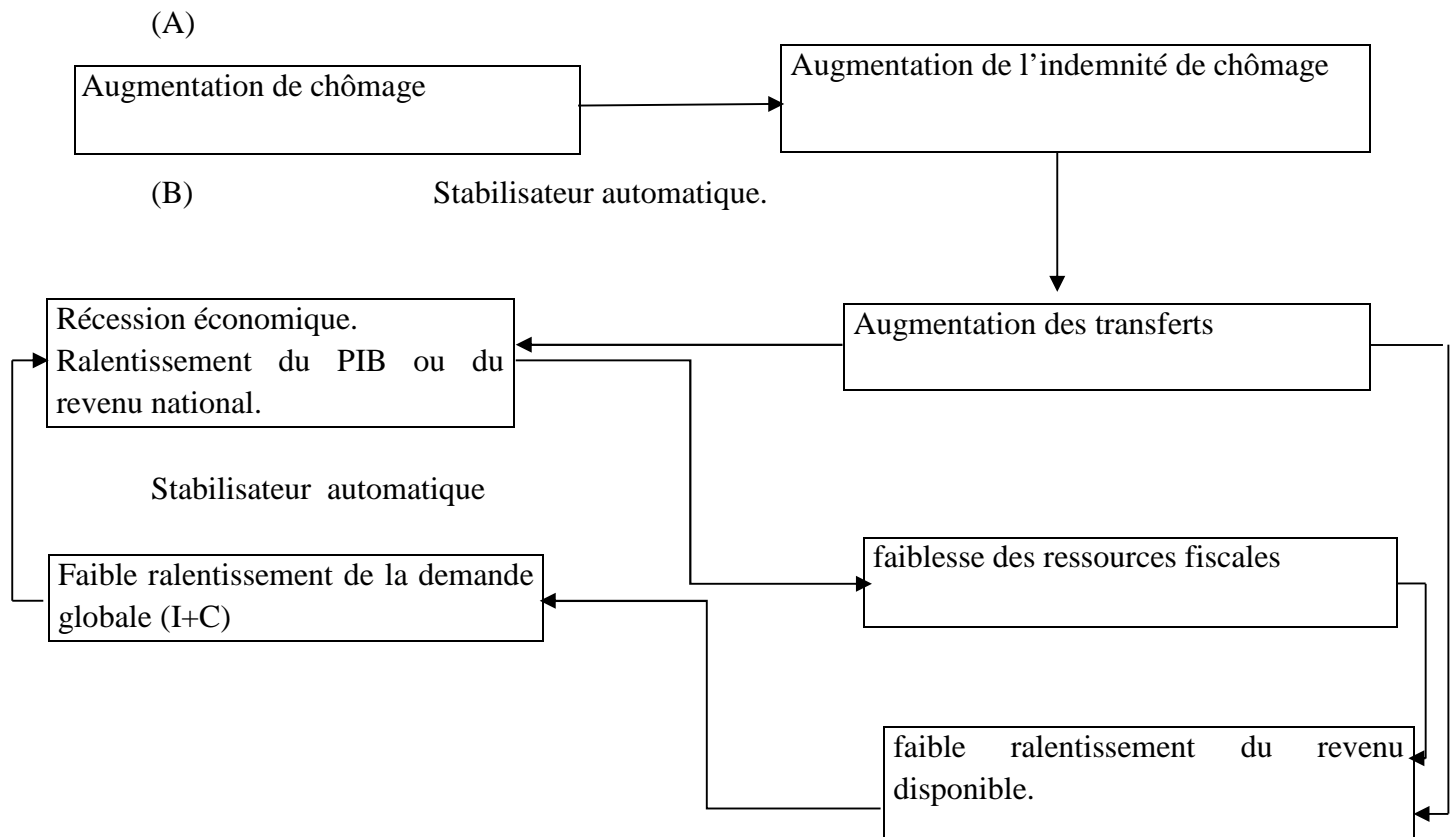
(A)

Augmentation de chômage

Augmentation de l'indemnité de chômage

(B) Stabilisateur automatique.

Récession économique. Ralentissement du PIB ou du revenu national.

Augmentation des transferts

Stabilisateur automatique

Faible ralentissement de la demande globale (I+C)

faiblesse des ressources fiscales

faible ralentissement du revenu disponible.